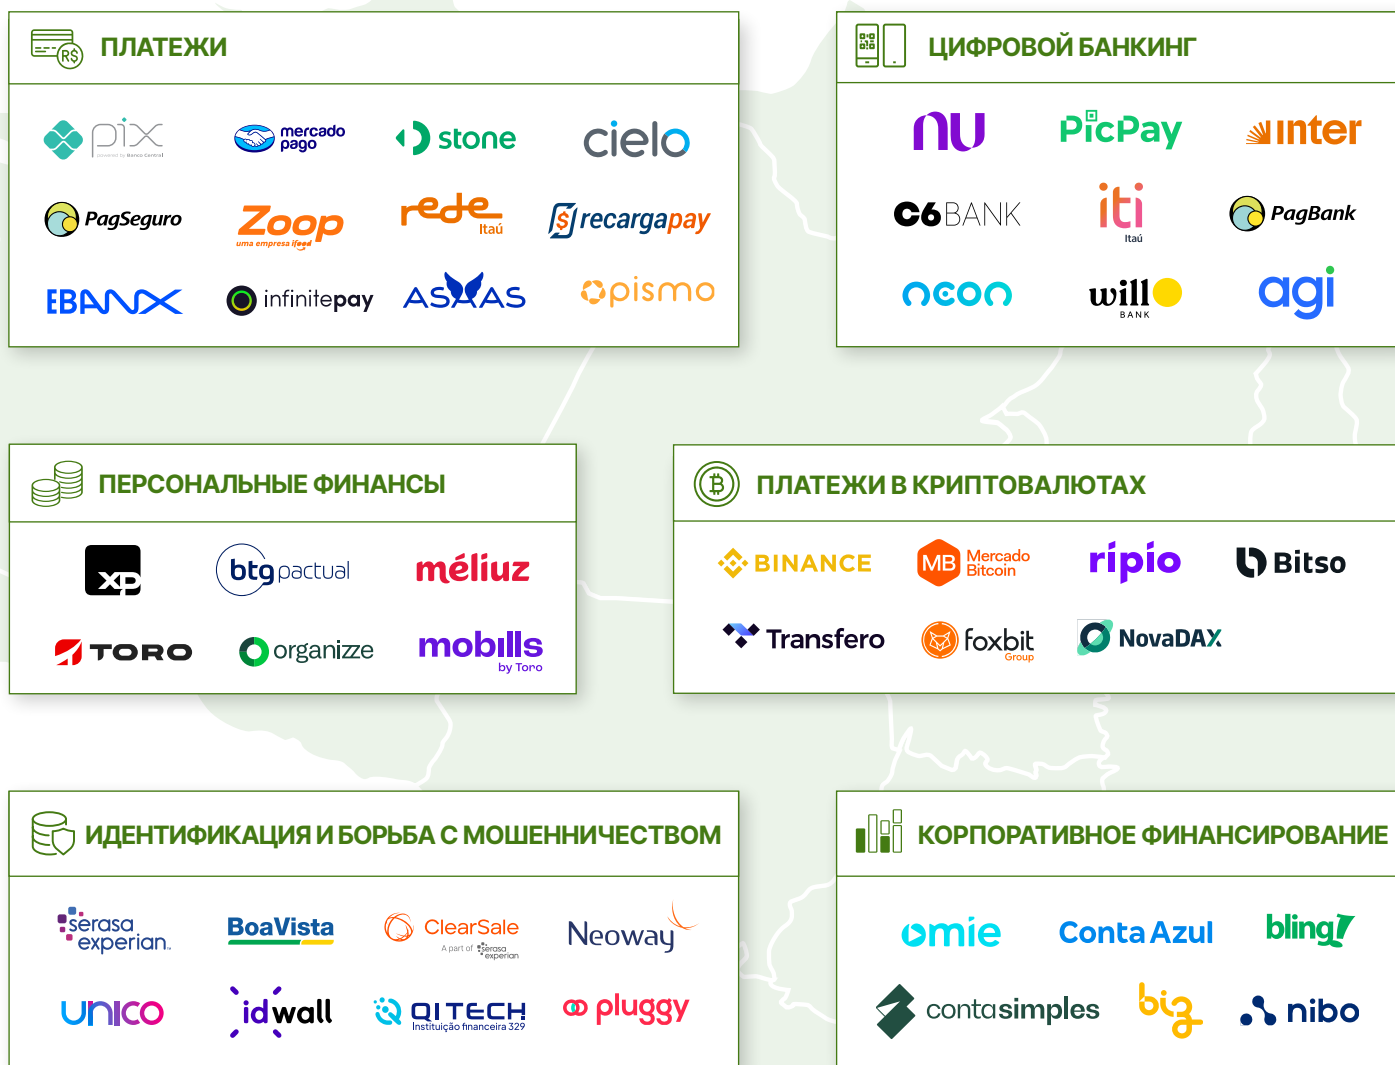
ПЛАТЕЖИ

pix powered by Banco Central
mercado pago
stone
cielo
PagSeguro
Zoop uma empresa ifood
rede Itaú
recargapay
EBANX
infinitepay
ASAAS
pismo

ЦИФРОВОЙ БАНКИНГ

nu
PicPay
inter
C6 BANK
iti Itaú
PagBank
neon
will BANK
agi

ПЕРСОНАЛЬНЫЕ ФИНАНСЫ

XP
btg pactual
méliuz
TORO
organizze
mobills by Toro

ПЛАТЕЖИ В КРИПТОВАЛЮТАХ

BINANCE
MB Mercado Bitcoin
ripio
Bitso
Transfero
foxbit Group
NovaDAX

ИДЕНТИФИКАЦИЯ И БОРЬБА С МОШЕННИЧЕСТВОМ

serasa experian
BoaVista
ClearSale A part of serasa experian
Neoway
UNICO
idwall
QITECH Instituição financeira 329
pluggy

КОРПОРАТИВНОЕ ФИНАНСИРОВАНИЕ

omie
Conta Azul
bling
contasimples
biz
nibo